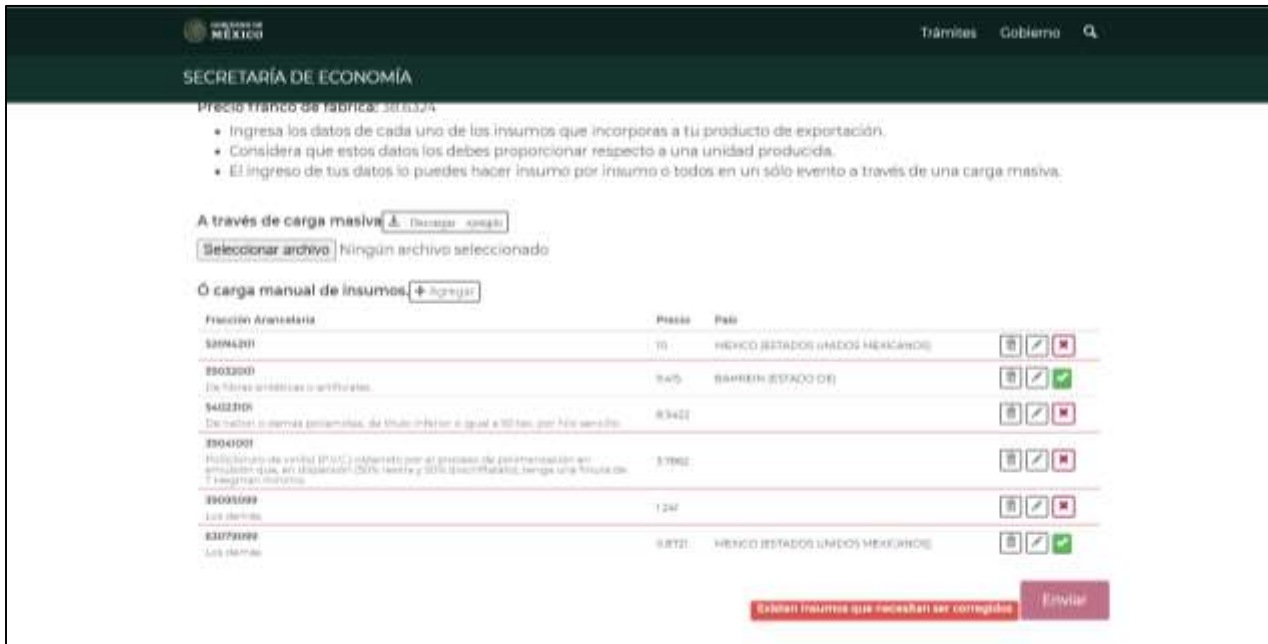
GOBIERNO DE MÉXICO

Trámites Gobierno

SECRETARÍA DE ECONOMÍA

Precio franco de fábrica: 38.6324

• Ingresa los datos de cada uno de los insumos que incorporas a tu producto de exportación.
• Considera que estos datos los debes proporcionar respecto a una unidad producida.
• El ingreso de tus datos lo puedes hacer insumo por insumo o todos en un sólo evento a través de una carga masiva.

A través de carga masiva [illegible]

Seleccionar archivo Ningún archivo seleccionado

Ó carga manual de insumos. + Agregar

| Fracción Arancelaria | Precio | País |
|---|---|---|
| 52094201 | 10 | MEXICO (ESTADOS UNIDOS MEXICANOS) |
| 55032001 De fibras sintéticas o artificiales. | 9.415 | BAHREIN (ESTADO DE) |
| 54023101 De nailon o demás poliamidas, de título inferior o igual a 50 tex, por hilo sencillo. | 8.3422 | |
| 39041001 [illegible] | 3.7862 | |
| 39095099 Los demás. | 1.241 | |
| 63079099 Los demás. | 5.8721 | MEXICO (ESTADOS UNIDOS MEXICANOS) |

Existen insumos que necesitan ser corregidos

Enviar